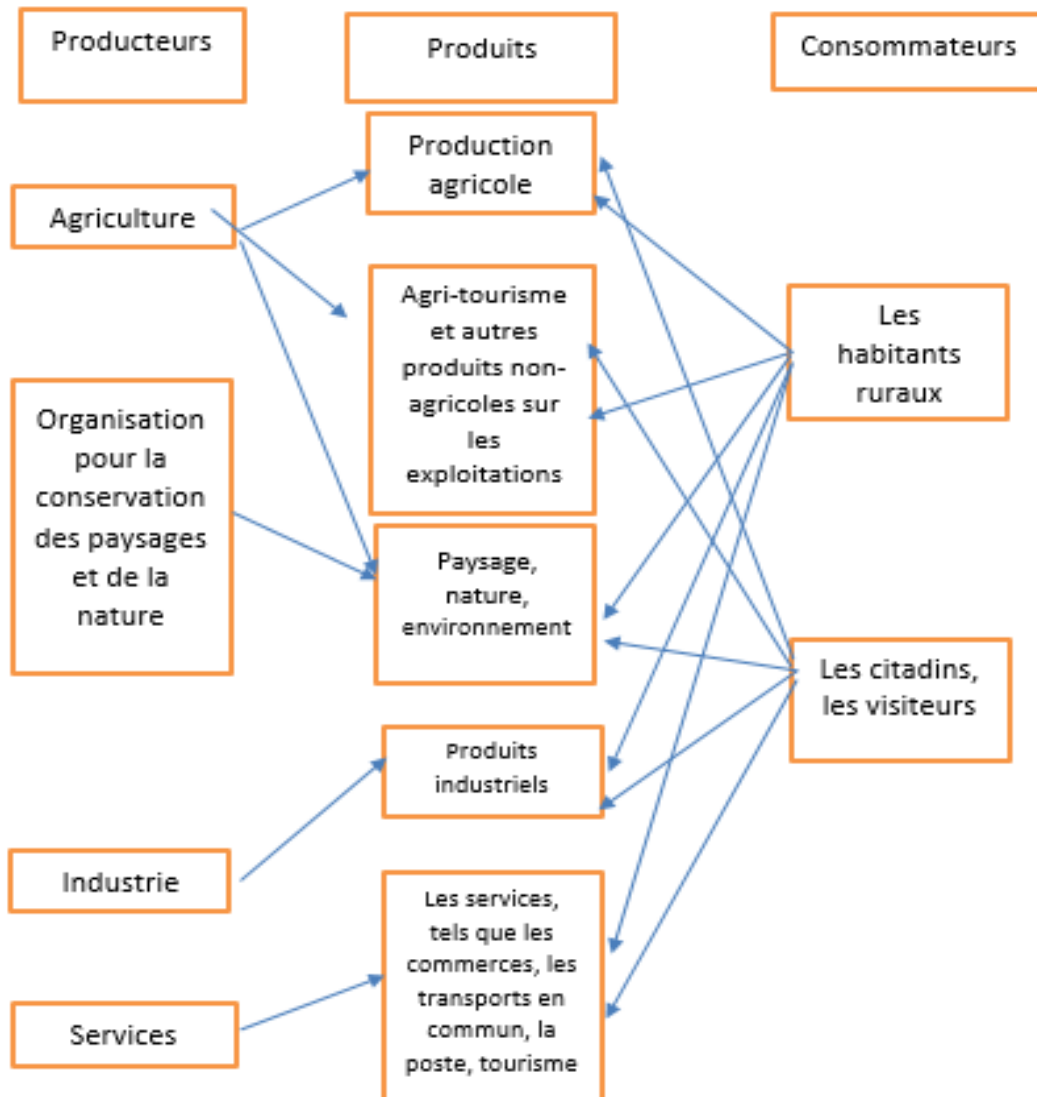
Producteurs

Produits

Consommateurs

Agriculture

Production agricole

Agri-tourisme et autres produits non-agricoles sur les exploitations

Les habitants ruraux

Organisation pour la conservation des paysages et de la nature

Paysage, nature, environnement

Les citadins, les visiteurs

Produits industriels

Industrie

Les services, tels que les commerces, les transports en commun, la poste, tourisme

Services